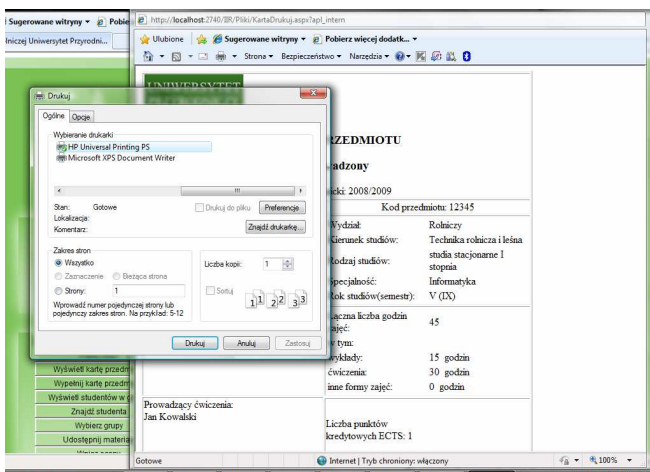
Sugerowane witryny ▾ Pobie
http://localhost:2740/IIR/Pliki/KartaDrukuj.aspx?apl_intern
lniczej Uniwersytet Przyrodni...
Ulubione Sugerowane witryny ▾ Pobierz więcej dodatk... ▾
Strona ▾ Bezpieczeństwo ▾ Narzędzia ▾

UNIWERSYTET

Drukuj
Ogólne Opcje
Wybieranie drukarki
HP Universal Printing PS
Microsoft XPS Document Writer
Stan: Gotowe
Lokalizacja:
Komentarz:
Drukuj do pliku Preferencje
Znajdź drukarkę...
Zakres stron
Wszystko
Zaznaczenie Bieżąca strona
Strony: 1
Wprowadź numer pojedynczej strony lub pojedynczy zakres stron. Na przykład: 5-12
Liczba kopii: 1
Sortuj
1 1 2 2 3 3
Drukuj Anuluj Zastosuj

RZEDMIOTU
adzony
cki: 2008/2009

| | Kod przedmiotu: 12345 |
|---|---|
| Wydział: | Rolniczy |
| Kierunek studiów: | Technika rolnicza i leśna |
| Rodzaj studiów: | studia stacjonarne I stopnia |
| Specjalność: | Informatyka |
| Rok studiów(semestr): | V (IX) |
| Łączna liczba godzin zajęć: | 45 |
| w tym: | |
| wykłady: | 15 godzin |
| ćwiczenia: | 30 godzin |
| inne formy zajęć: | 0 godzin |

Wyświetl kartę przedm
Wypełnij kartę przedm
Wyświetl studentów w g
Znajdź studenta
Wybierz grupy
Udostępnij materia

Prowadzący ćwiczenia:
Jan Kowalski

Liczba punktów kredytowych ECTS: 1

Gotowe
Internet | Tryb chroniony: włączony
100%